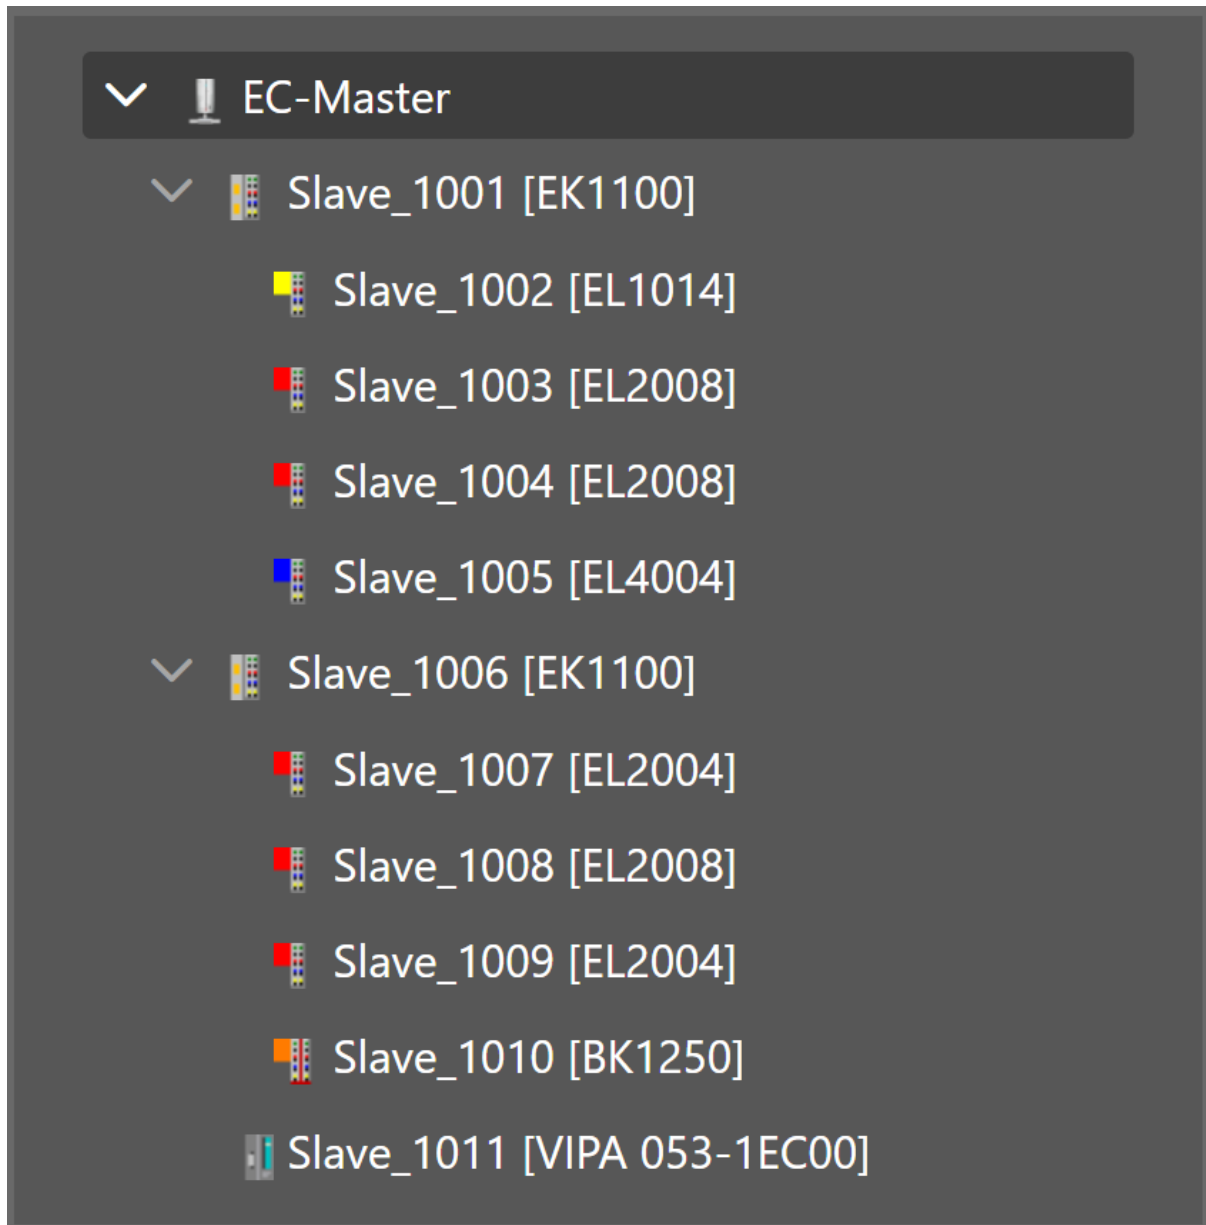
EC-Master

Slave_1001 [EK1100]

Slave_1002 [EL1014]

Slave_1003 [EL2008]

Slave_1004 [EL2008]

Slave_1005 [EL4004]

Slave_1006 [EK1100]

Slave_1007 [EL2004]

Slave_1008 [EL2008]

Slave_1009 [EL2004]

Slave_1010 [BK1250]

Slave_1011 [VIPA 053-1EC00]